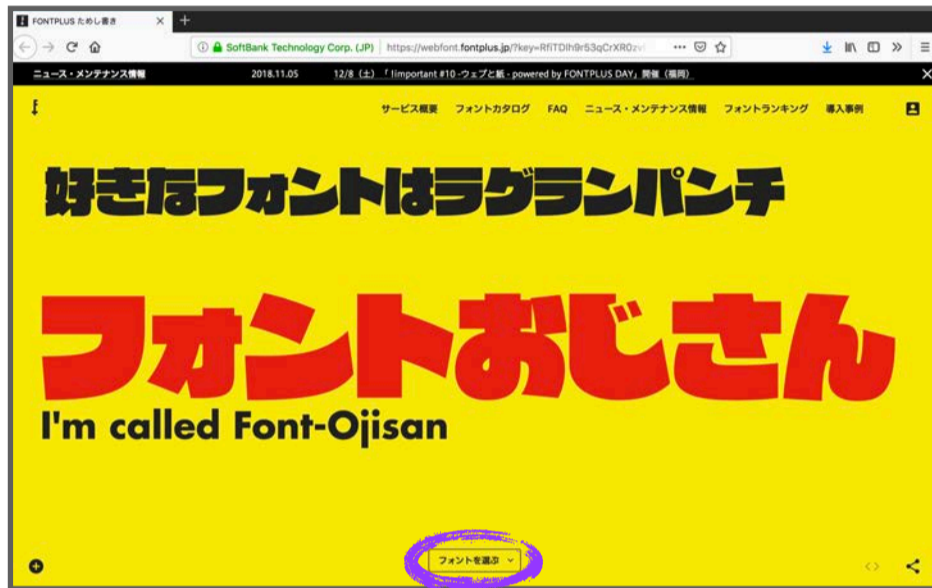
FONTPLUS ためし書き ×
SoftBank Technology Corp. (JP) https://webfont.fontplus.jp/?key=RfiTDlh9r53qCrXR0z
ニュース・メンテナンス情報 2018.11.05 12/8（土）「!important #10 -ウェブと紙 - powered by FONTPLUS DAY」開催（福岡）
サービス概要 フォントカタログ FAQ ニュース・メンテナンス情報 フォントランキング 導入事例

好きなフォントはラグランパンチ

フォントおじさん
I'm called Font-Ojisan

フォントを選ぶ